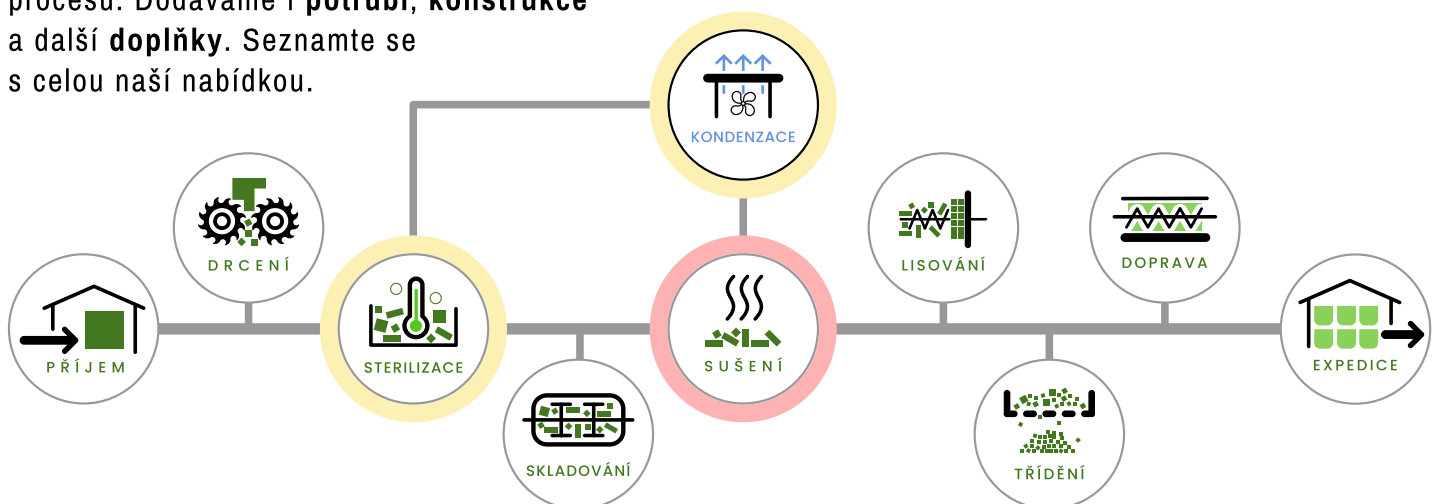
procesu. Dodáváme i **potrubí**, **konstrukce** a další **doplňky**. Seznamte se s celou naší nabídkou.

KONDENZACE

DRCENÍ

LISOVÁNÍ

DOPRAVA

PŘÍJEM

STERILIZACE

SUŠENÍ

EXPEDICE

SKLADOVÁNÍ

TŘÍDĚNÍ